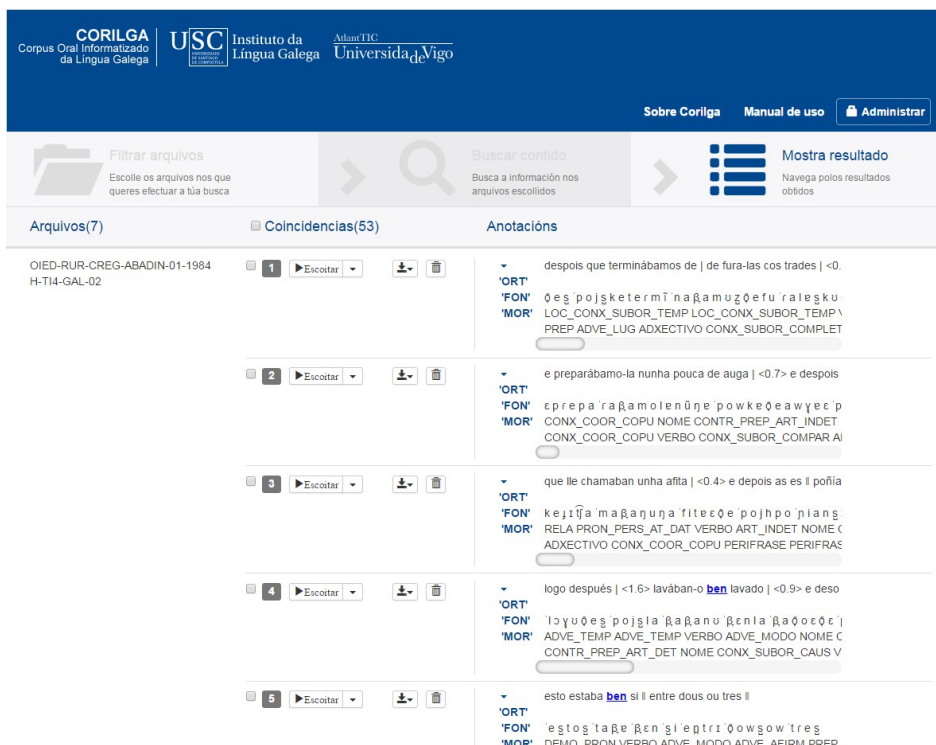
CORILGA
Corpus Oral Informatizado da Lingua Galega

USC UNIVERSIDADE DE SANTIAGO DE COMPOSTELA Instituto da Lingua Galega

AtlantTIC Universidade Vigo

Sobre Corilga Manual de uso Administrar

Filtrar arquivos
Escolle os arquivos nos que queres efectuar a túa busca

Buscar contido
Busca a información nos arquivos escollidos

Mostra resultado
Navega polos resultados obtidos

Arquivos(7)

Coincidencias(53)

Anotacións

OIED-RUR-CREG-ABADIN-01-1984H-TI4-GAL-02

1 Escoitar
'ORT' despois que terminábamos de | de fura-las cos trades | <0.
'FON' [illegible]
'MOR' LOC_CONX_SUBOR_TEMP LOC_CONX_SUBOR_TEMP V
PREP ADVE_LUG ADXECTIVO CONX_SUBOR_COMPLET

2 Escoitar
'ORT' e preparábamo-la nunha pouca de auga | <0.7> e despois
'FON' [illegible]
'MOR' CONX_COOR_COPU NOME CONTR_PREP_ART_INDET
CONX_COOR_COPU VERBO CONX_SUBOR_COMPAR A

3 Escoitar
'ORT' que lle chamaban unha afita | <0.4> e depois as es ll poñía
'FON' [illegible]
'MOR' RELA PRON_PERS_AT_DAT VERBO ART_INDET NOME
ADXECTIVO CONX_COOR_COPU PERIFRASE PERIFRAS

4 Escoitar
'ORT' logo después | <1.6> lavában-o ben lavado | <0.9> e deso
'FON' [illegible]
'MOR' ADVE_TEMP ADVE_TEMP VERBO ADVE_MODO NOME
CONTR_PREP_ART_DET NOME CONX_SUBOR_CAUS V

5 Escoitar
'ORT' esto estaba ben si ll entre dous ou tres ll
'FON' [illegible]
'MOR' DEMO_PRON VERBO ADVE_MODO ADVE_AFIRM PREP